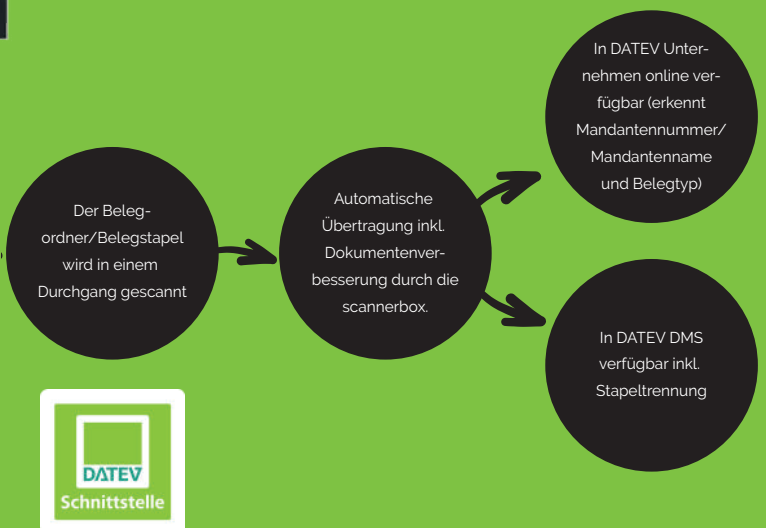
Der Belegordner/Belegstapel wird in einem Durchgang gescannt

Automatische Übertragung inkl. Dokumentenverbesserung durch die scannerbox.

In DATEV Unternehmen online verfügbar (erkennt Mandantennummer/ Mandantenname und Belegtyp)

In DATEV DMS verfügbar inkl. Stapeltrennung

DATEV
Schnittstelle